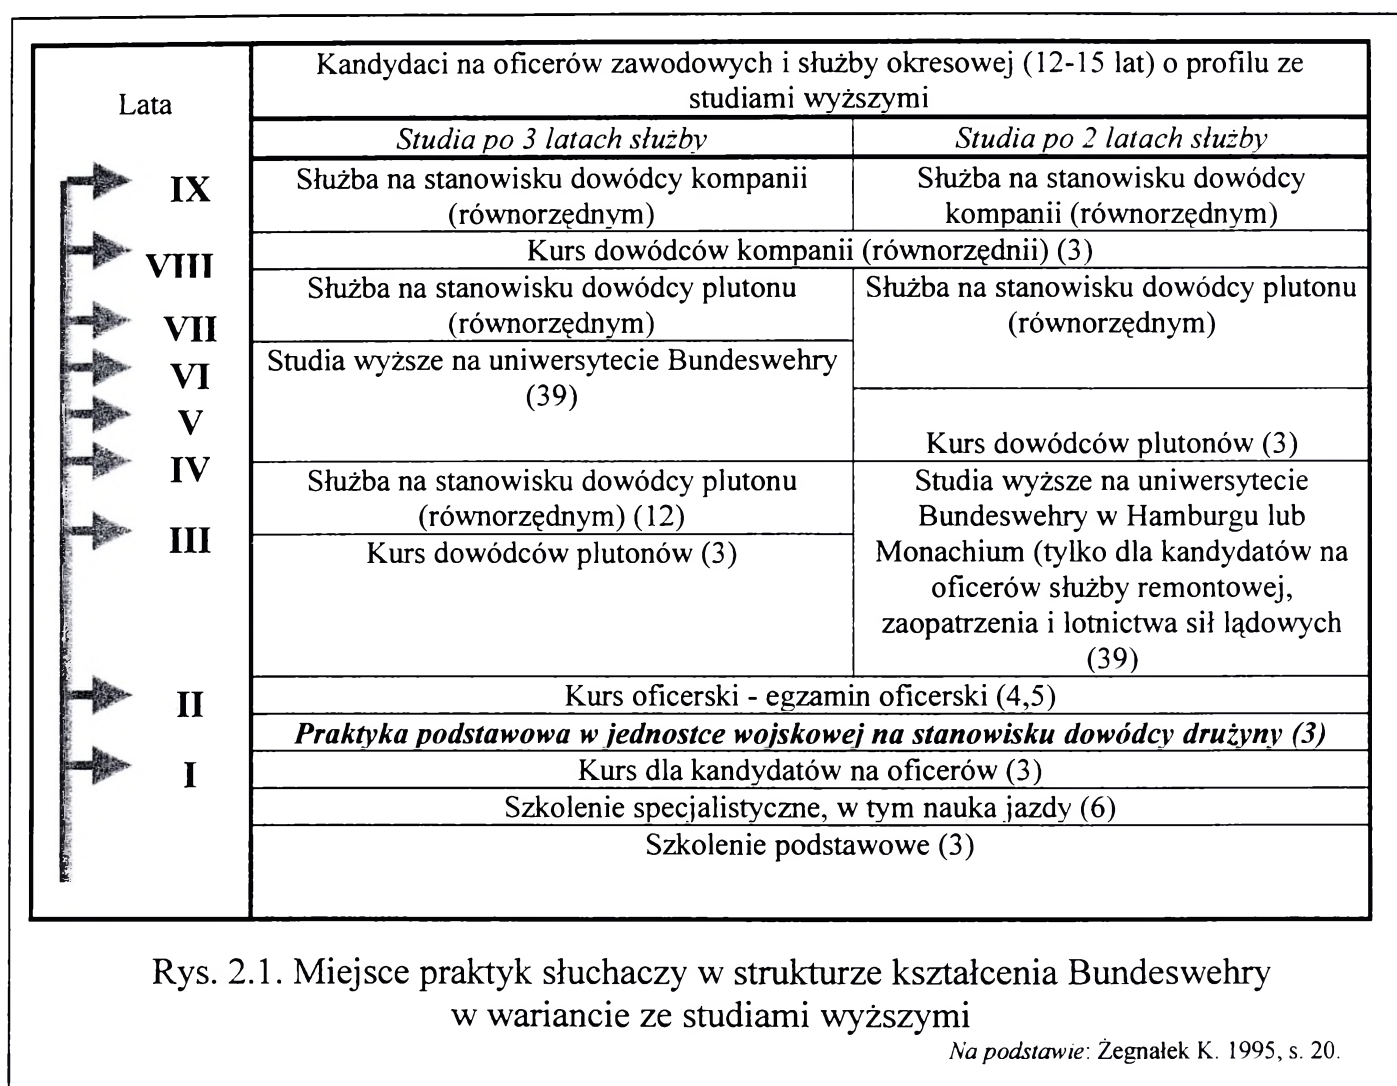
Lata

IX
VIII
VII
VI
V
IV
III
II
I

Kandydaci na oficerów zawodowych i służby okresowej (12-15 lat) o profilu ze studiami wyższymi

| Studia po 3 latach służby | Studia po 2 latach służby |
|---|---|
| Służba na stanowisku dowódcy kompanii (równorzędnym) | Służba na stanowisku dowódcy kompanii (równorzędnym) |
| Kurs dowódców kompanii (równorzędnii) (3) | |
| Służba na stanowisku dowódcy plutonu (równorzędnym) | Służba na stanowisku dowódcy plutonu (równorzędnym) |
| Studia wyższe na uniwersytecie Bundeswehry (39) | Kurs dowódców plutonów (3) |
| Służba na stanowisku dowódcy plutonu (równorzędnym) (12) | Studia wyższe na uniwersytecie Bundeswehry w Hamburgu lub Monachium (tylko dla kandydatów na oficerów służby remontowej, zaopatrzenia i lotnictwa sił lądowych (39) |
| Kurs dowódców plutonów (3) | |
| Kurs oficerski - egzamin oficerski (4,5) | |
| ***Praktyka podstawowa w jednostce wojskowej na stanowisku dowódcy drużyny (3)*** | |
| Kurs dla kandydatów na oficerów (3) | |
| Szkolenie specjalistyczne, w tym nauka jazdy (6) | |
| Szkolenie podstawowe (3) | |

Rys. 2.1. Miejsce praktyk słuchaczy w strukturze kształcenia Bundeswehry w wariancie ze studiami wyższymi

*Na podstawie*: Żegnałek K. 1995, s. 20.